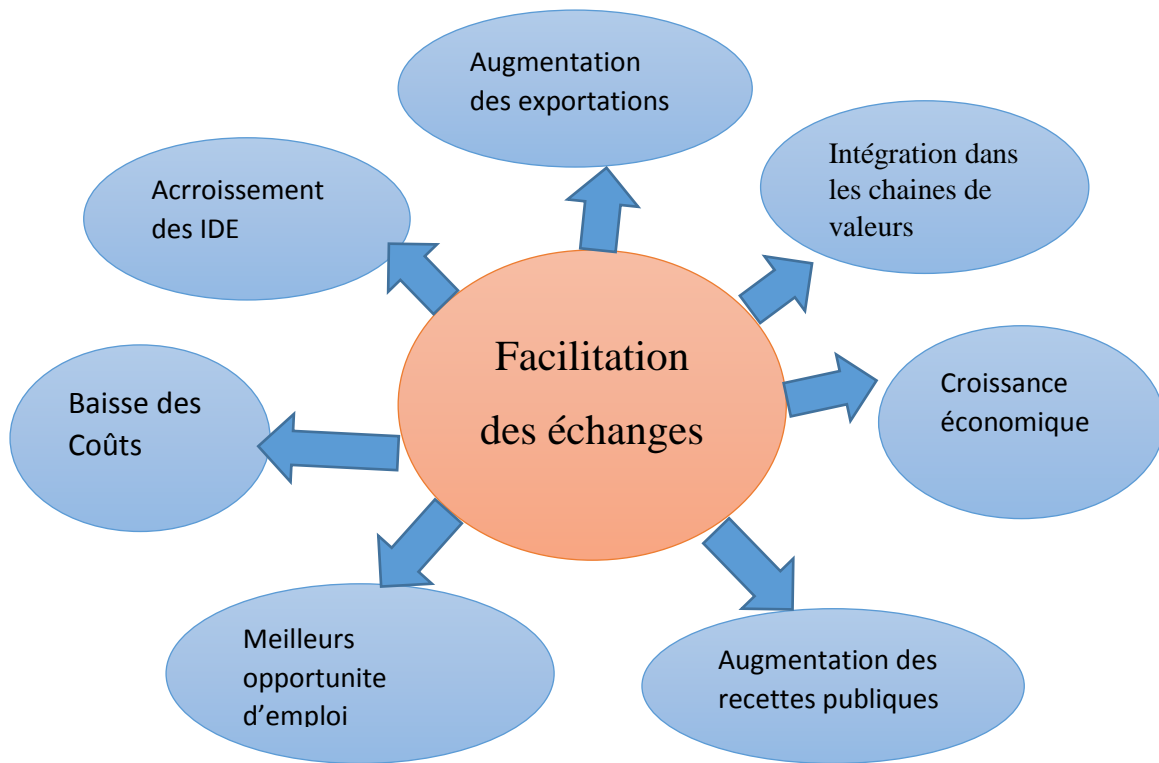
Augmentation des exportations

Acrroissement des IDE

Intégration dans les chaines de valeurs

Facilitation des échanges

Croissance économique

Baisse des Coûts

Meilleurs opportunite d'emploi

Augmentation des recettes publiques